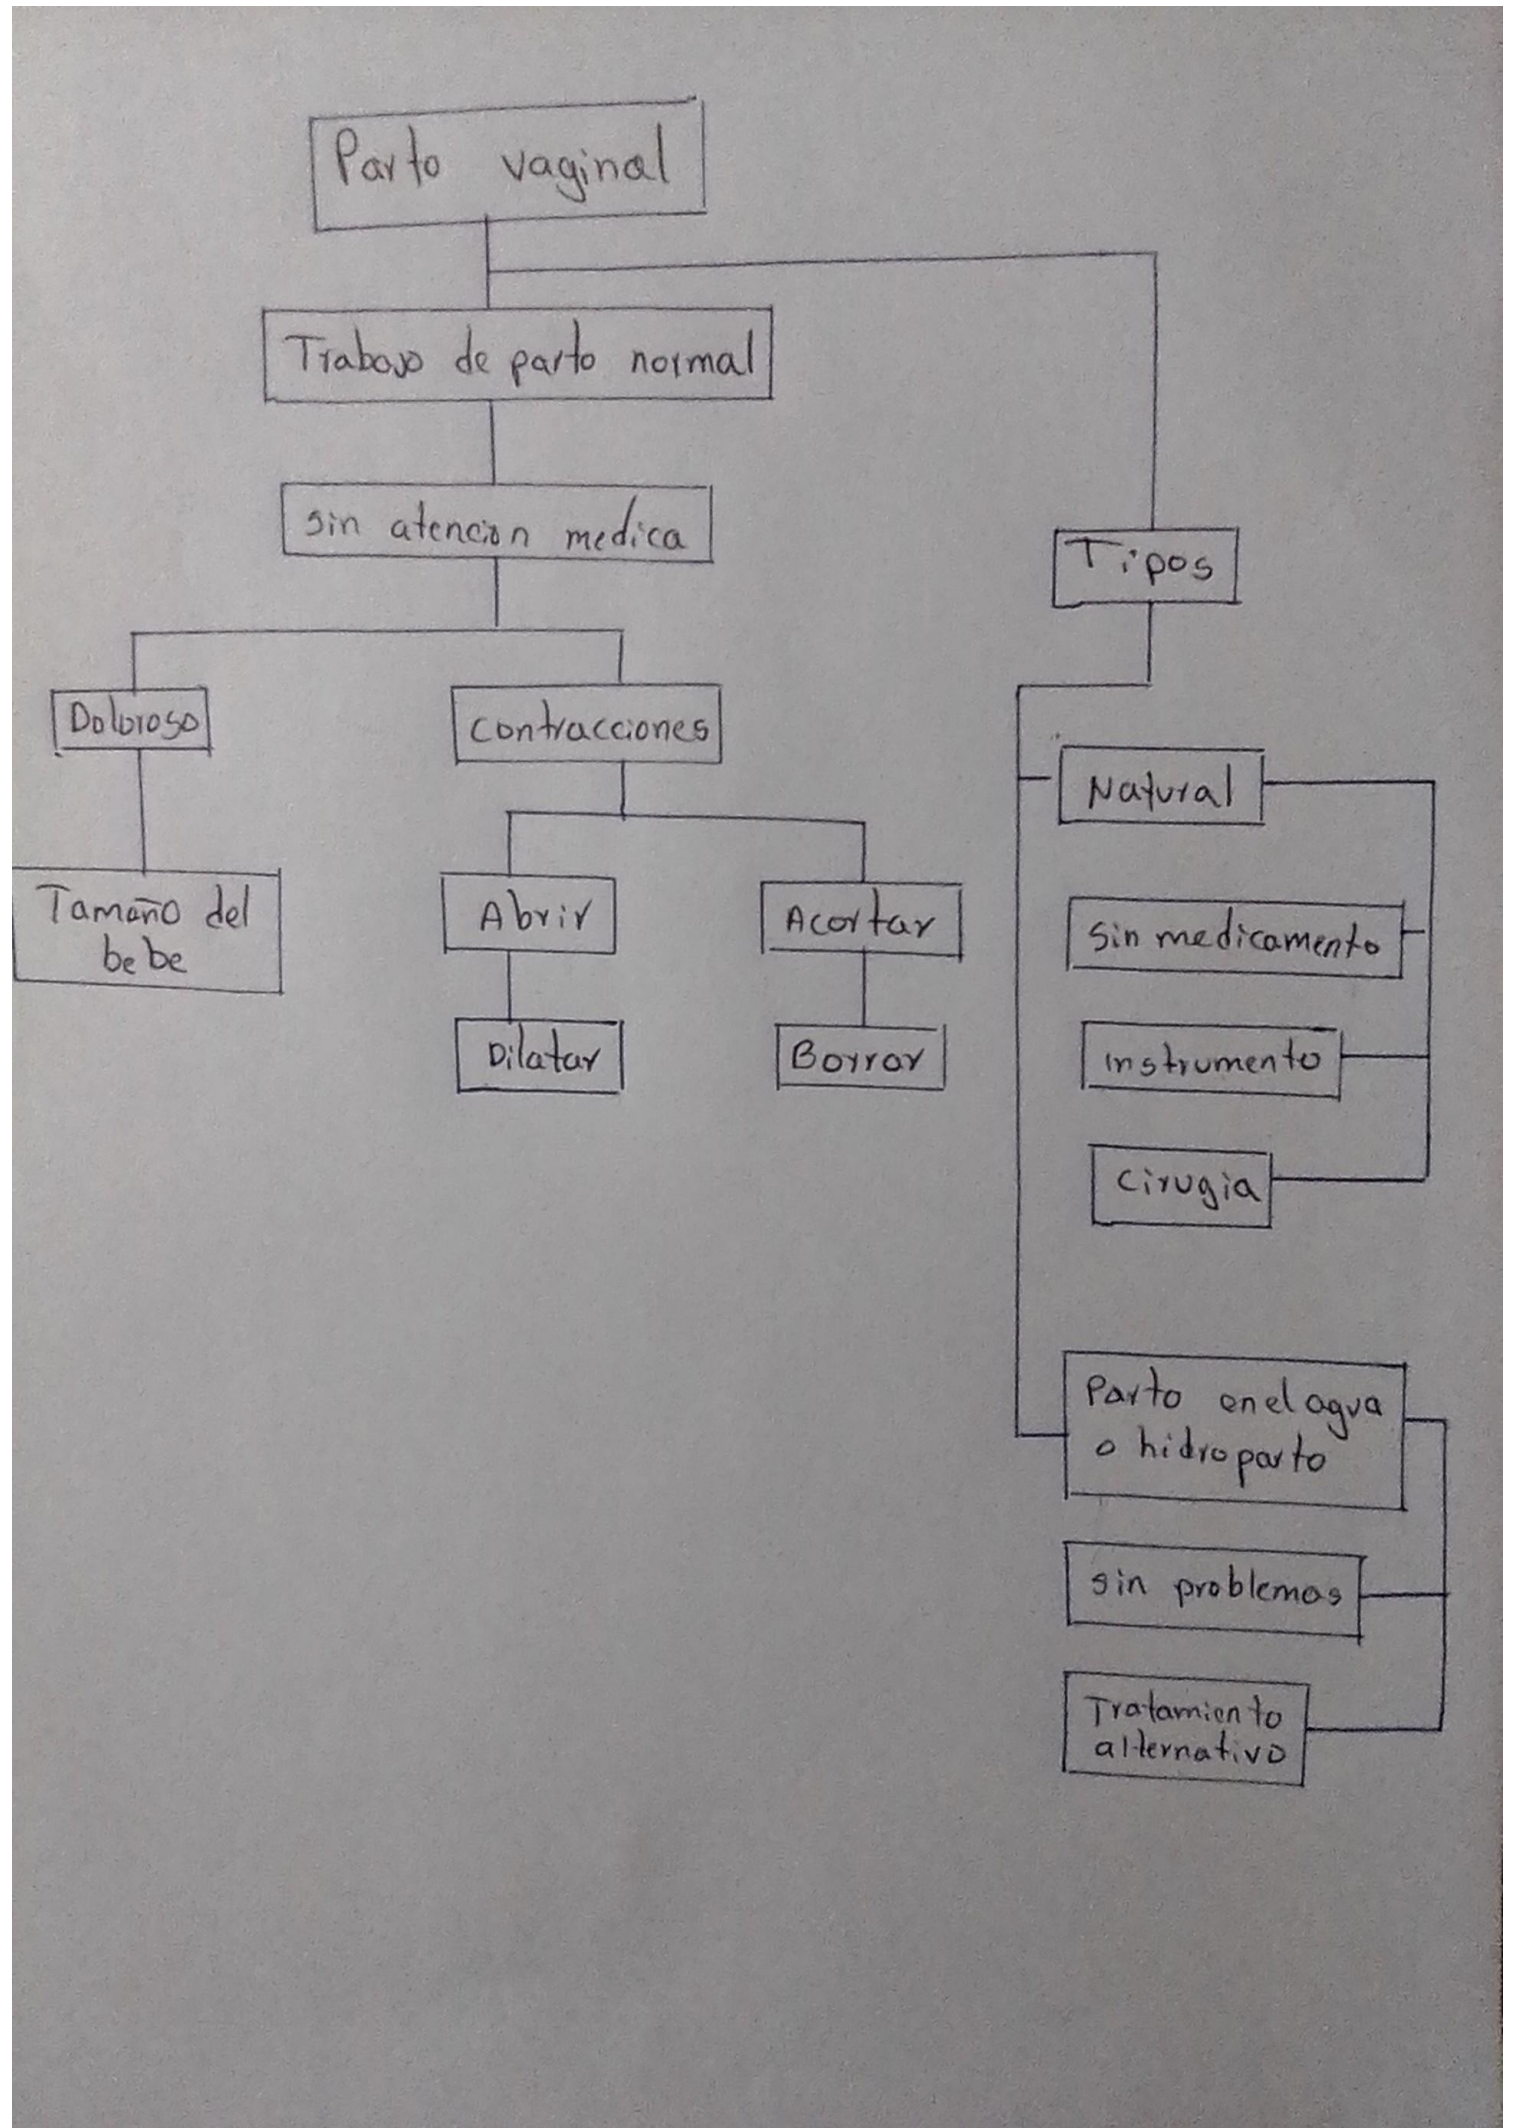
Parto vaginal

Trabajo de parto normal

sin atencion medica

Doloroso

Tamaño del bebe

contracciones

Abrir

Dilatar

Acortar

Borrar

Tipos

Natural

sin medicamento

instrumento

cirugia

Parto en el agua o hidroparto

sin problemas

Tratamiento alternativo